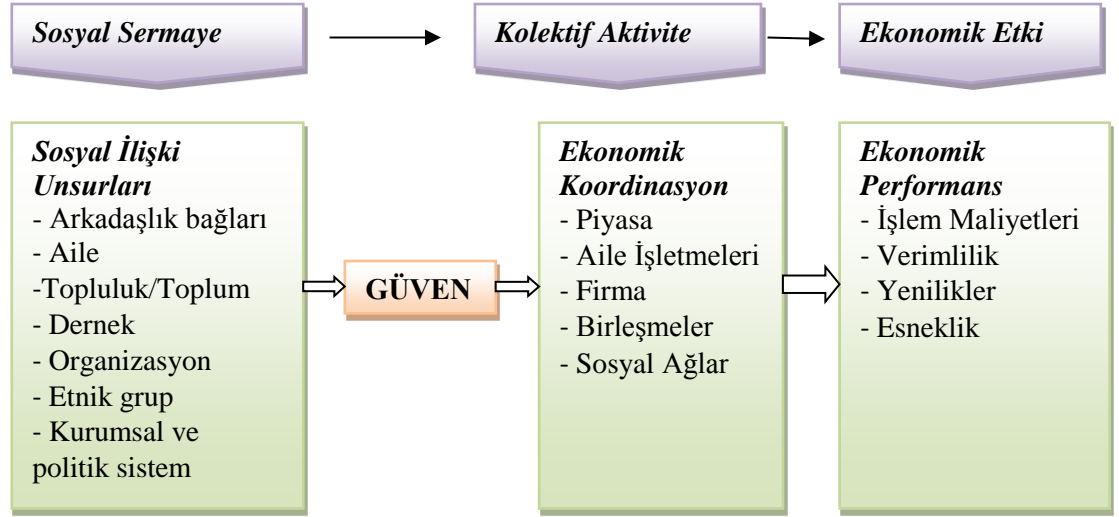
Sosyal Sermaye

Kolektif Aktivite

Ekonomik Etki

Sosyal İlişki Unsurları
- Arkadaşlık bağları
- Aile
-Topluluk/Toplum
- Dernek
- Organizasyon
- Etnik grup
- Kurumsal ve politik sistem

GÜVEN

Ekonomik Koordinasyon
- Piyasa
- Aile İşletmeleri
- Firma
- Birleşmeler
- Sosyal Ağlar

Ekonomik Performans
- İşlem Maliyetleri
- Verimlilik
- Yenilikler
- Esneklik